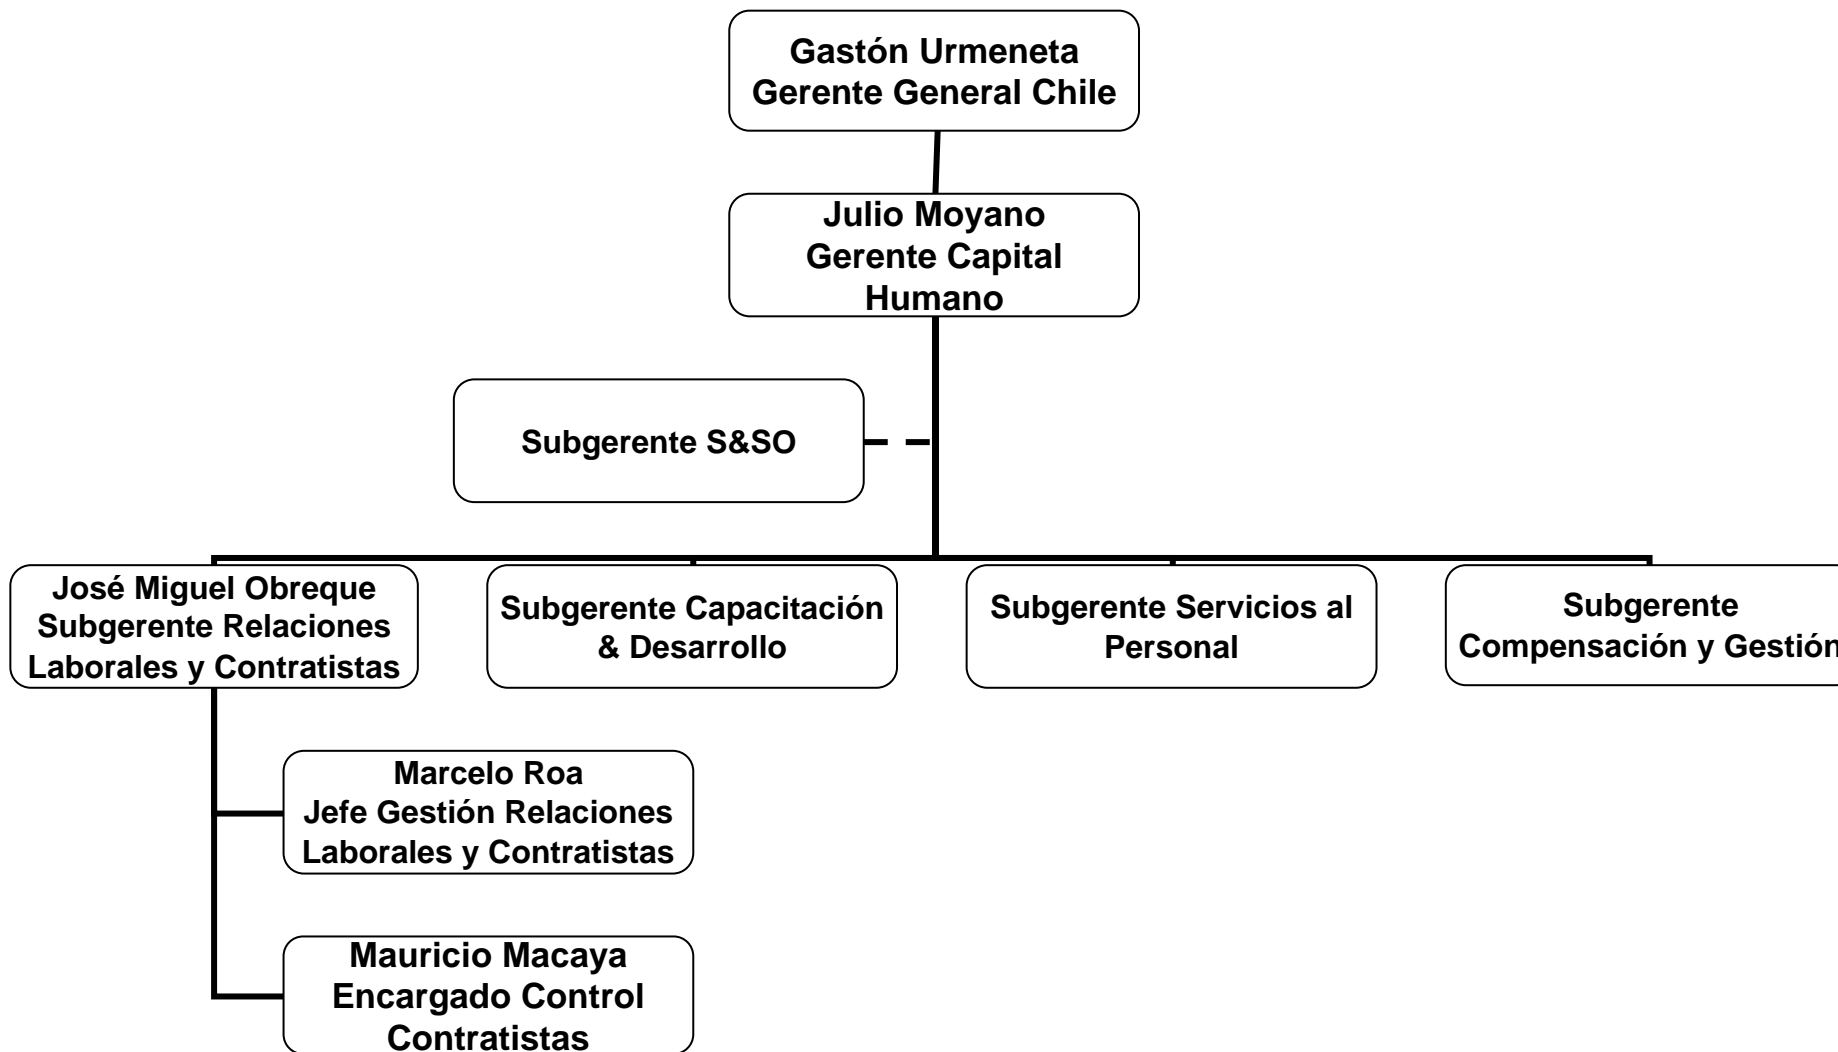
Gastón Urmeneta
Gerente General Chile

Julio Moyano
Gerente Capital Humano

Subgerente S&SO

José Miguel Obreque
Subgerente Relaciones Laborales y Contratistas

Subgerente Capacitación & Desarrollo

Subgerente Servicios al Personal

Subgerente
Compensación y Gestión

Marcelo Roa
Jefe Gestión Relaciones Laborales y Contratistas

Mauricio Macaya
Encargado Control Contratistas